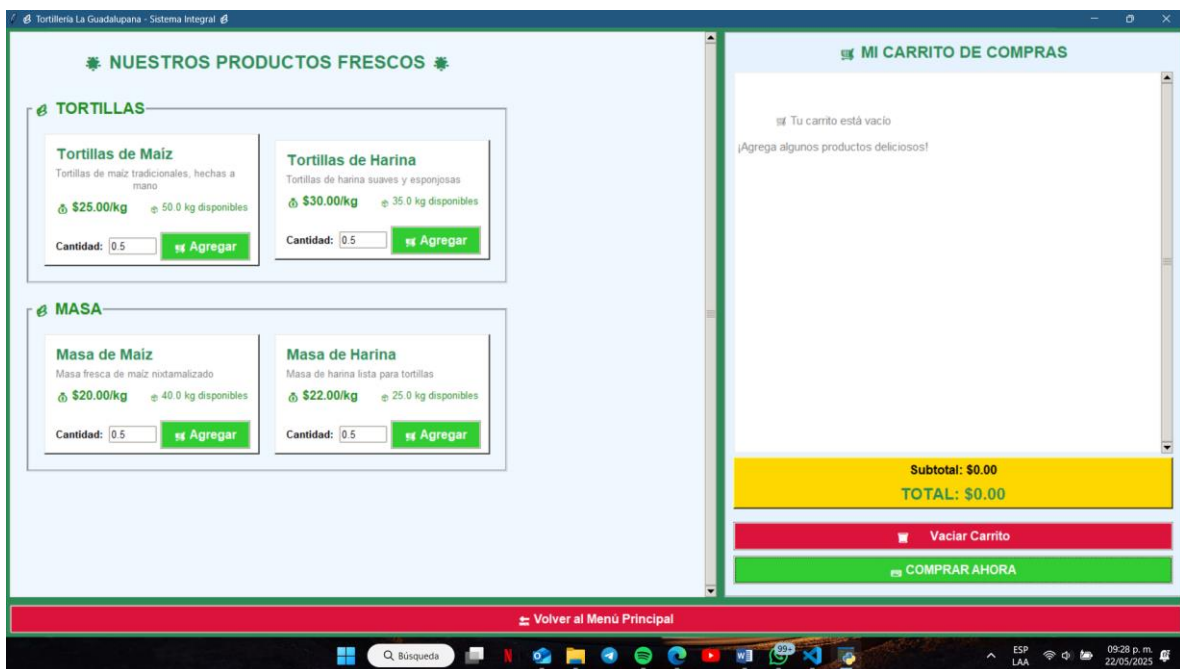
Tortillería La Guadalupana - Sistema Integral

NUESTROS PRODUCTOS FRESCOS

TORTILLAS

Tortillas de Maíz
Tortillas de maíz tradicionales, hechas a mano
$25.00/kg
50.0 kg disponibles
Cantidad: 0.5
Agregar

Tortillas de Harina
Tortillas de harina suaves y esponjosas
$30.00/kg
35.0 kg disponibles
Cantidad: 0.5
Agregar

MASA

Masa de Maíz
Masa fresca de maíz nixtamalizado
$20.00/kg
40.0 kg disponibles
Cantidad: 0.5
Agregar

Masa de Harina
Masa de harina lista para tortillas
$22.00/kg
25.0 kg disponibles
Cantidad: 0.5
Agregar

MI CARRITO DE COMPRAS

Tu carrito está vacío

¡Agrega algunos productos deliciosos!

Subtotal: $0.00
TOTAL: $0.00

Vaciar Carrito

COMPRAR AHORA

Volver al Menú Principal

Búsqueda
99+
ESP LAA
09:28 p. m.
22/05/2025